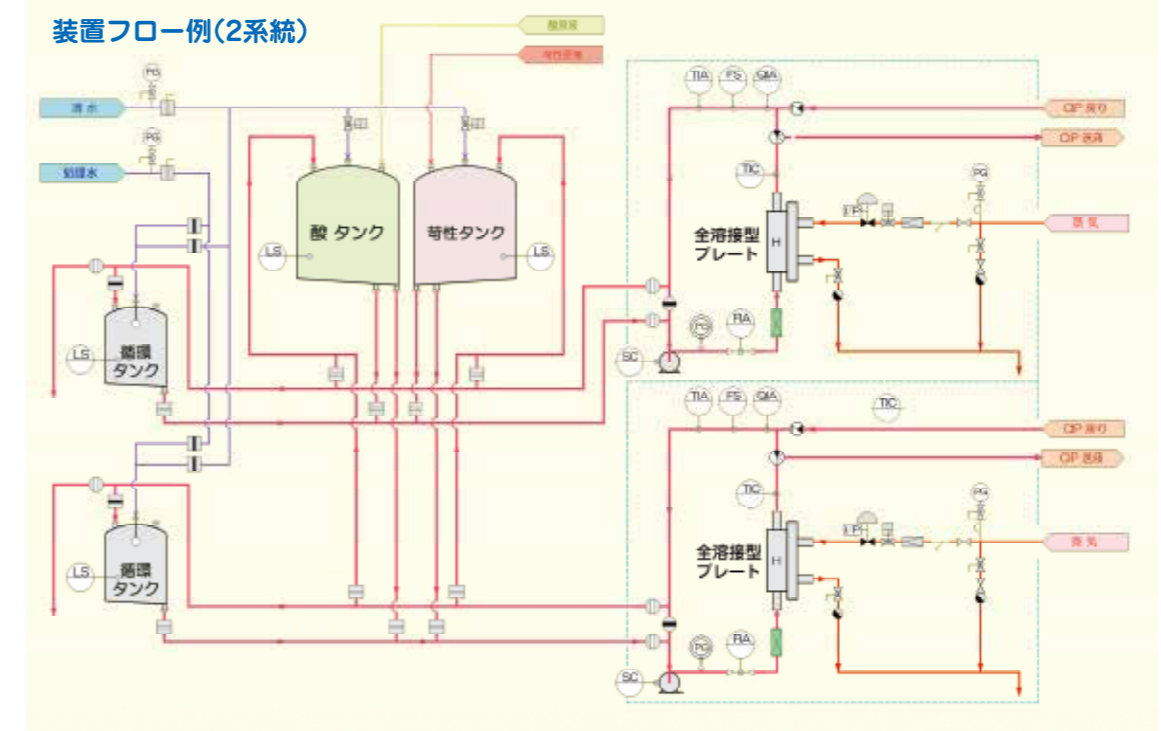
装置フロー例(2系統)

酸原液
苛性原液
清水
PG
処理水
PG
酸 タンク
苛性タンク
LS
LS
循環タンク
LS
循環タンク
LS
TIA
FS
CMA
CIP 戻り
CIP 送液
TIC
PG
蒸気
全溶接型プレート
H
PG
FIA
SC
TIA
FS
CMA
TIC
CIP 戻り
CIP 送液
TIC
PG
蒸気
全溶接型プレート
H
PG
FIA
SC